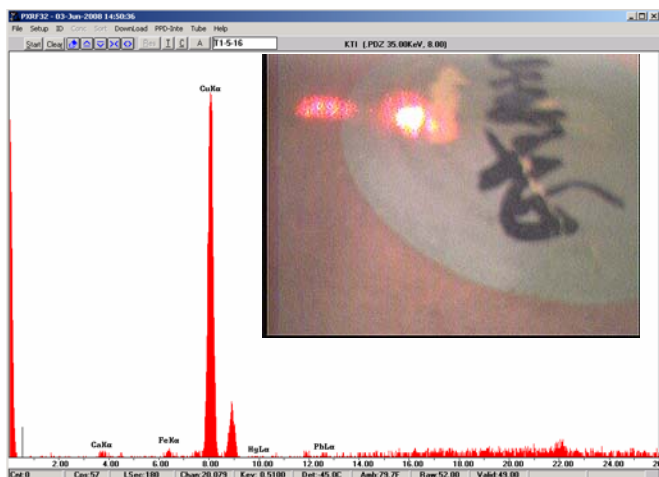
PXRF32 - 03-Jun-2008 14:50:36

File Setup ID Cinc Sort Download PPD-Inte Tube Help

Start Clear Roi T C A T1-5-16

KTI (.PDZ 35.00KeV, 8.00)

CuKα

CaKα

FeKα

HgLα

PbLα

2.00 4.00 6.00 8.00 10.00 12.00 14.00 16.00 18.00 20.00 22.00 24.00

Cst:0 Cps:57 LSec:180 Chan:20.079 Kev: 0.5100 Det: 45.0C Amb:29.7F Raw:52.00 Valid:49.00